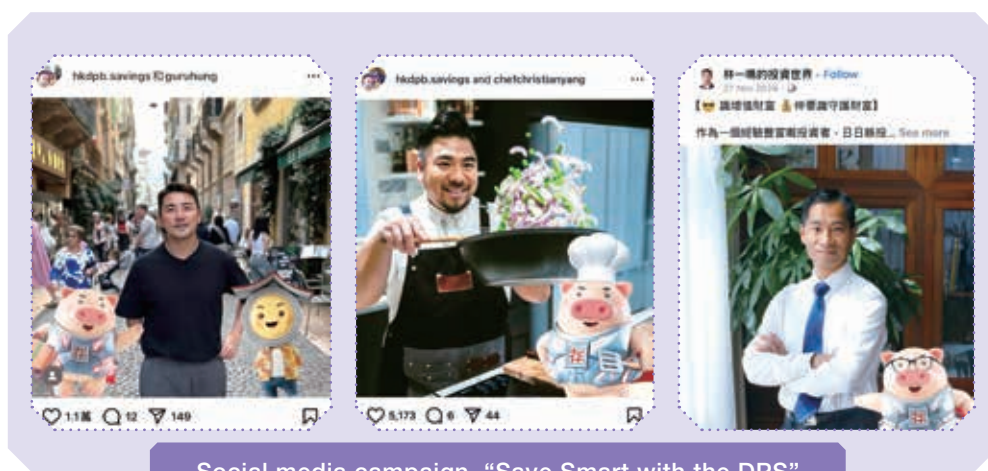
hkdpb.savings 和 guruhung

1.1萬 12 149

hkdpb.savings and chefchristianyang

5,173 6 44

胖一哥的投資世界 · Follow
27 Nov 2024

【😎 識增值財富 👍 伴要識守護財富】

作為一個經驗豐富嘅投資者，日日睇股... See more

Social media campaign "Save Smart with the DPS"